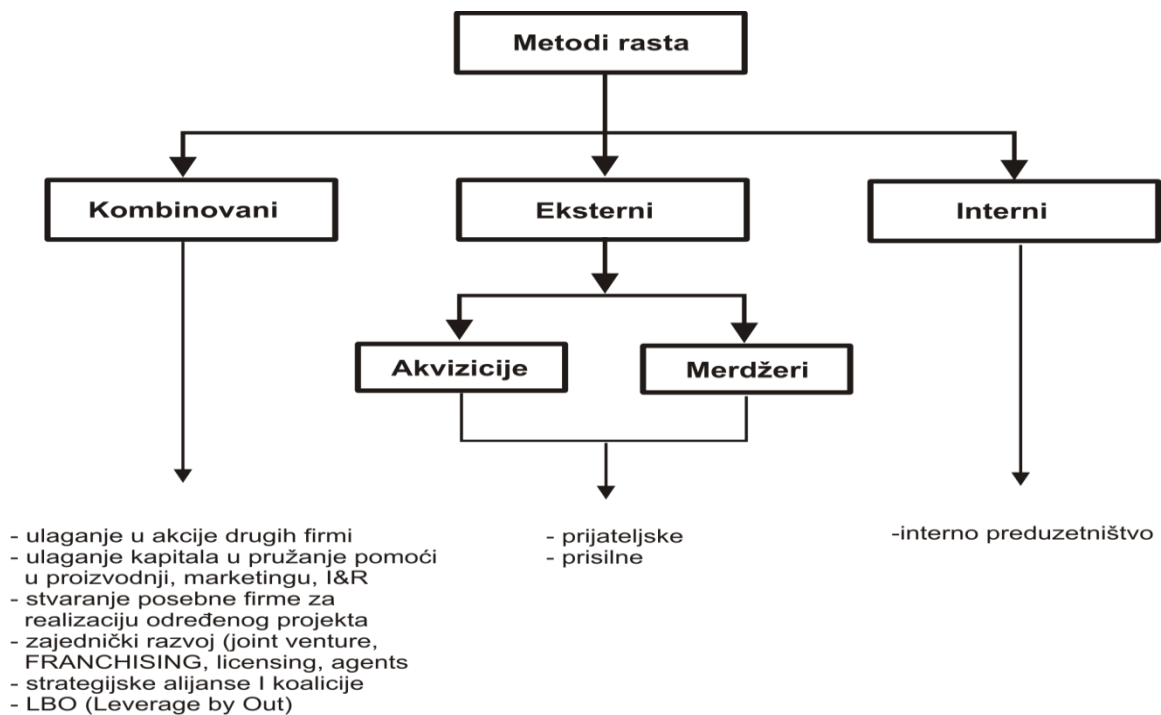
Metodi rasta

Kombinovani

Eksterni

Interni

Akvizicije

Merdžeri

- ulaganje u akcije drugih firmi
- ulaganje kapitala u pružanje pomoći u proizvodnji, marketingu, I&R
- stvaranje posebne firme za realizaciju određenog projekta
- zajednički razvoj (joint venture, FRANCHISING, licensing, agents
- strategijske alijanse I koalicije
- LBO (Leverage by Out)

- prijateljske
- prisilne

-interno preduzetništvo